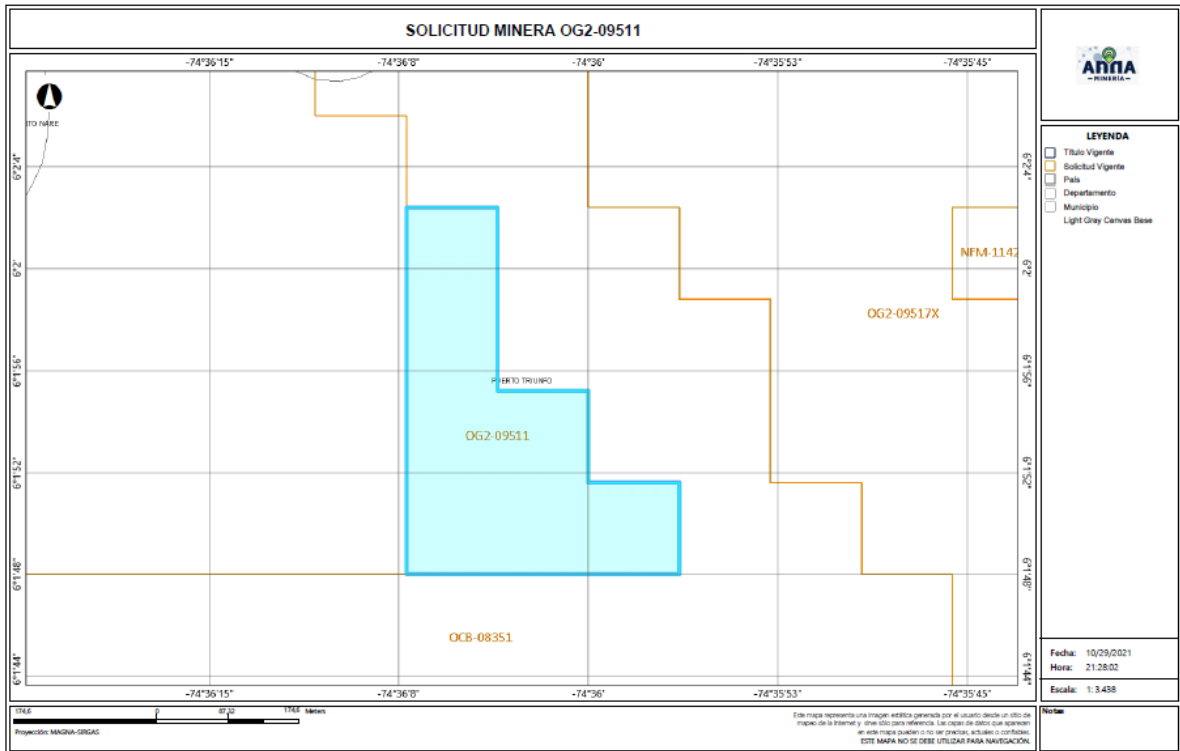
SOLICITUD MINERA OG2-09511

-74°36'15"
-74°36'8"
-74°36'
-74°35'53"
-74°35'45"

6°2'4"
6°2'
6°1'56"
6°1'52"
6°1'48"
6°1'44"

TO NARE

NFM-1142
OG2-09517X
PUERTO TRIUNFO
OG2-09511
OCB-08351

-74°36'15"
-74°36'8"
-74°36'
-74°35'53"
-74°35'45"

ANNA MINERÍA

LEYENDA
Título Vigente
Solicitud Vigente
País
Departamento
Municipio
Light Gray Canvas Base

Fecha: 10/29/2021
Hora: 21:28:02
Escala: 1: 3.438

174,6 0 87,32 174,6 Meters
Proyección: MAGNA-SIRGAS

Este mapa representa una imagen estática generada por el usuario desde un sitio de mapeo de la Internet y sirve sólo para referencia. Las capas de datos que aparecen en este mapa pueden o no ser precisas, actuales o confiables.
ESTE MAPA NO SE DEBE UTILIZAR PARA NAVEGACIÓN.

Notas